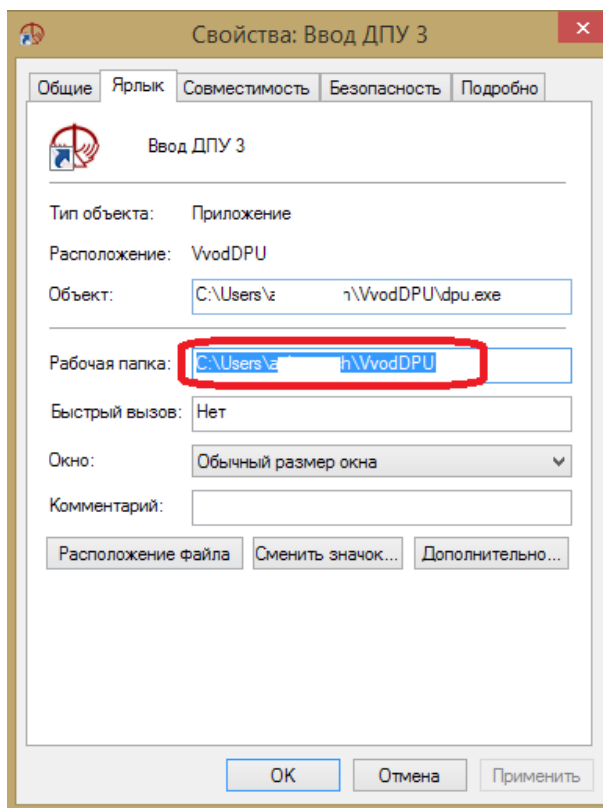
Свойства: Ввод ДПУ 3

Общие | Ярлык | Совместимость | Безопасность | Подробно

Ввод ДПУ 3

Тип объекта: Приложение

Расположение: VvodDPU

Объект: C:\Users\a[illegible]\VvodDPU\dpu.exe

Рабочая папка: C:\Users\a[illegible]h\VvodDPU

Быстрый вызов: Нет

Окно: Обычный размер окна

Комментарий:

Расположение файла | Сменить значок... | Дополнительно...

OK | Отмена | Применить